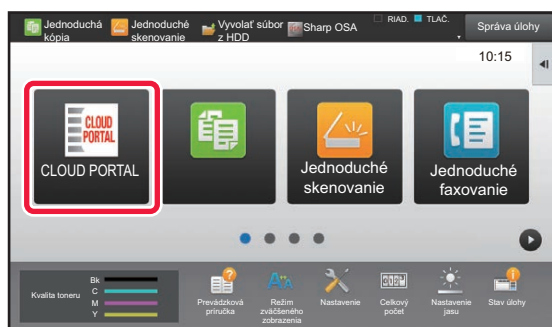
Jednoduchá kópia

Jednoduché skenovanie

Vyvolať súbor z HDD

Sharp OSA

RIAD.

TLAČ.

Správa úlohy

10:15

CLOUD PORTAL

CLOUD PORTAL

Jednoduché skenovanie

Jednoduché faxovanie

Kvalita toneru

Bk

C

M

Y

Prevádzková príručka

Režim zväčšeného zobrazenia

Nastavenie

Celkový počet

Nastavenie jasu

Stav úlohy